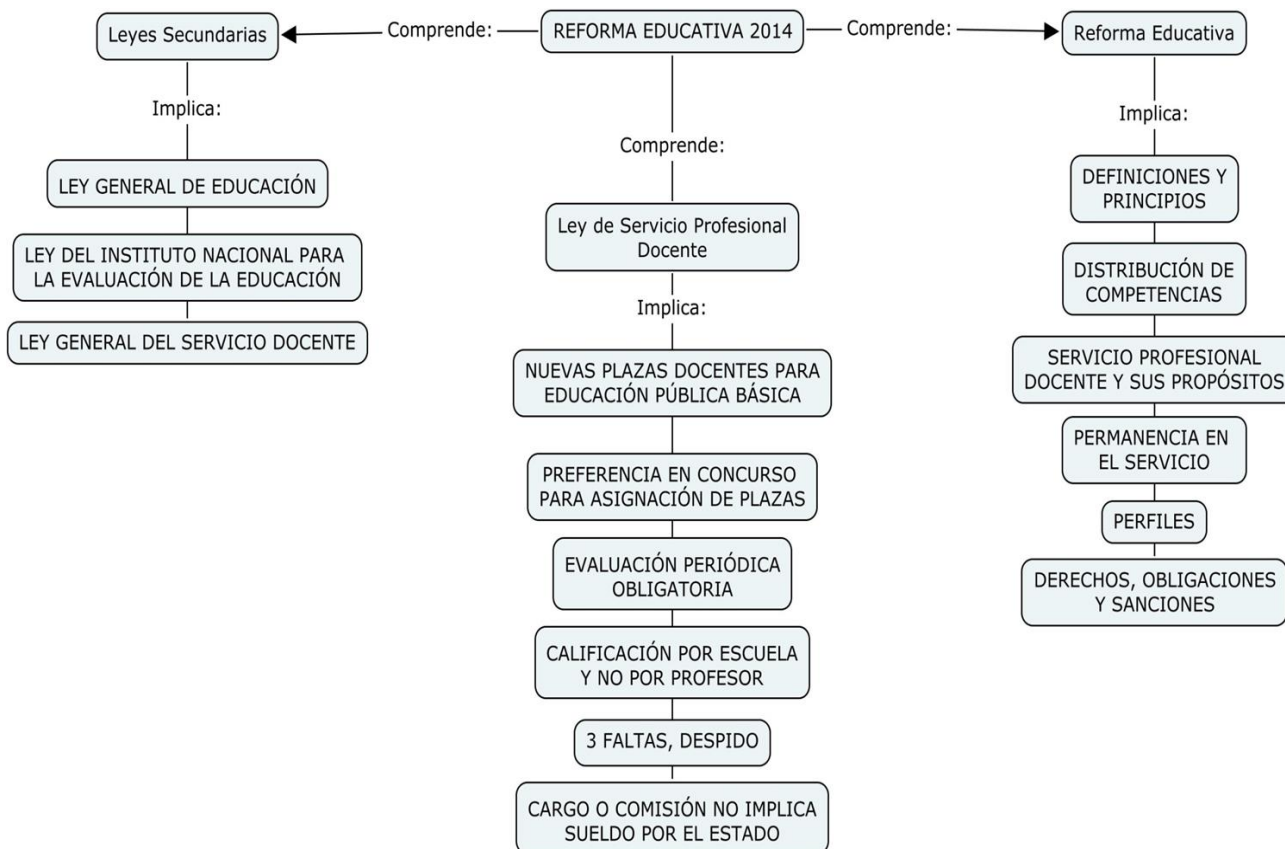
Leyes Secundarias

Comprende:

REFORMA EDUCATIVA 2014

Comprende:

Reforma Educativa

Implica:

LEY GENERAL DE EDUCACIÓN

LEY DEL INSTITUTO NACIONAL PARA LA EVALUACIÓN DE LA EDUCACIÓN

LEY GENERAL DEL SERVICIO DOCENTE

Comprende:

Ley de Servicio Profesional Docente

Implica:

NUEVAS PLAZAS DOCENTES PARA EDUCACIÓN PÚBLICA BÁSICA

PREFERENCIA EN CONCURSO PARA ASIGNACIÓN DE PLAZAS

EVALUACIÓN PERIÓDICA OBLIGATORIA

CALIFICACIÓN POR ESCUELA Y NO POR PROFESOR

3 FALTAS, DESPIDO

CARGO O COMISIÓN NO IMPLICA SUELDO POR EL ESTADO

Implica:

DEFINICIONES Y PRINCIPIOS

DISTRIBUCIÓN DE COMPETENCIAS

SERVICIO PROFESIONAL DOCENTE Y SUS PROPÓSITOS

PERMANENCIA EN EL SERVICIO

PERFILES

DERECHOS, OBLIGACIONES Y SANCIONES